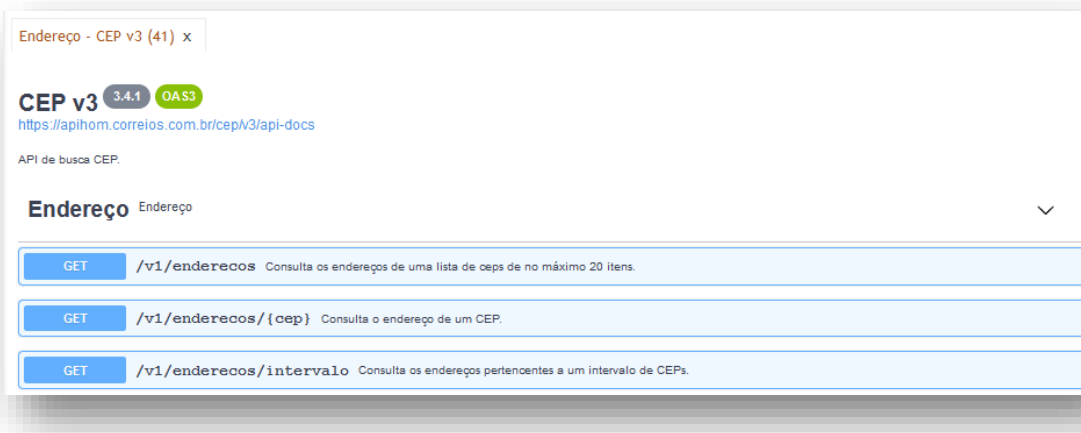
Endereço - CEP v3 (41) x

CEP v3 3.4.1 OAS3
https://apihom.correios.com.br/cep/v3/api-docs

API de busca CEP.

Endereço Endereço

GET /v1/enderecos Consulta os endereços de uma lista de ceps de no máximo 20 itens.

GET /v1/enderecos/{cep} Consulta o endereço de um CEP.

GET /v1/enderecos/intervalo Consulta os endereços pertencentes a um intervalo de CEPs.